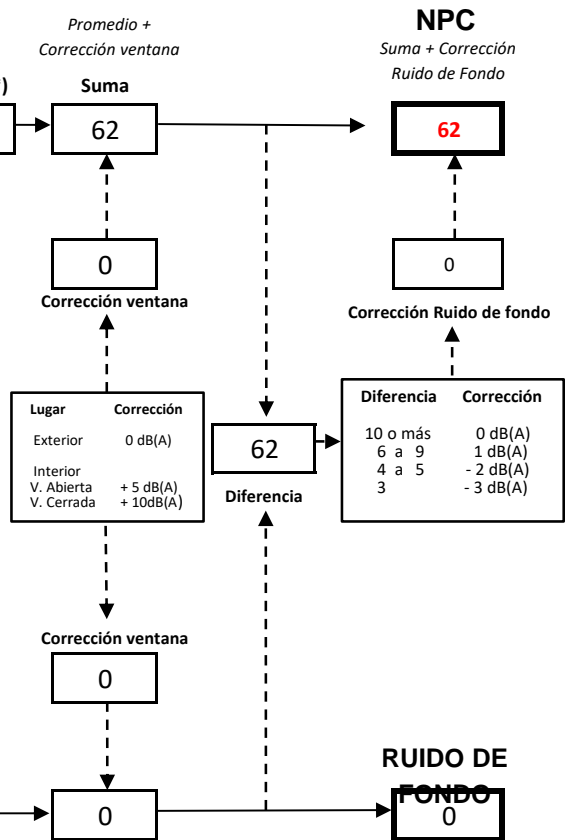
)

Promedio + Corrección ventana

Suma

62

NPC

Suma + Corrección Ruido de Fondo

62

0

Corrección ventana

0

Corrección Ruido de fondo

| Lugar | Corrección |
|---|---|
| Exterior | 0 dB(A) |
| Interior | |
| V. Abierta | + 5 dB(A) |
| V. Cerrada | + 10dB(A) |

62

Diferencia

| Diferencia | Corrección |
|---|---|
| 10 o más | 0 dB(A) |
| 6 a 9 | 1 dB(A) |
| 4 a 5 | - 2 dB(A) |
| 3 | - 3 dB(A) |

Corrección ventana

0

0

RUIDO DE FONDO

0